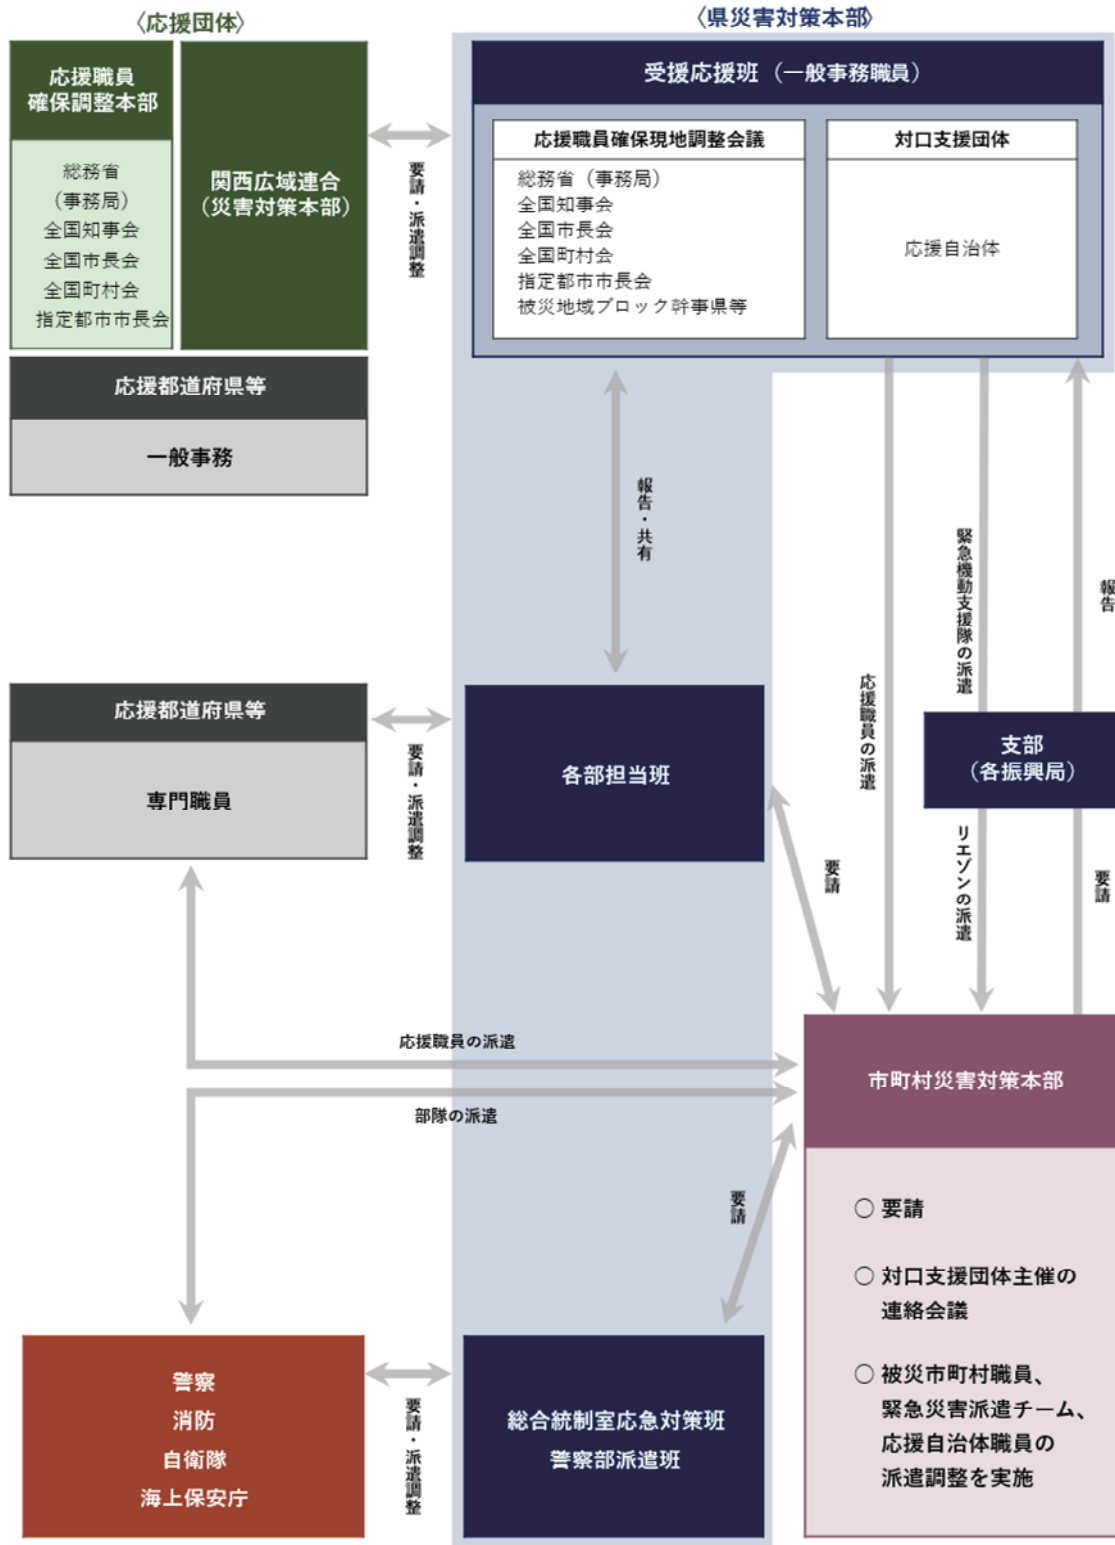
〈応援団体〉

応援職員確保調整本部

総務省（事務局）
全国知事会
全国市長会
全国町村会
指定都市市長会

関西広域連合（災害対策本部）

応援都道府県等

一般事務

〈県災害対策本部〉

受援応援班（一般事務職員）

応援職員確保現地調整会議

総務省（事務局）
全国知事会
全国市長会
全国町村会
指定都市市長会
被災地域ブロック幹事県等

対口支援団体

応援自治体

要請・派遣調整

報告・共有

緊急機動支援隊の派遣

報告

応援職員の派遣

応援都道府県等

専門職員

要請・派遣調整

各部担当班

支部（各振興局）

要請

リエゾンの派遣

要請

応援職員の派遣

部隊の派遣

市町村災害対策本部

要請

○ 要請

○ 対口支援団体主催の連絡会議

○ 被災市町村職員、緊急災害派遣チーム、応援自治体職員の派遣調整を実施

警察
消防
自衛隊
海上保安庁

要請・派遣調整

総合統制室応急対策班
警察部派遣班